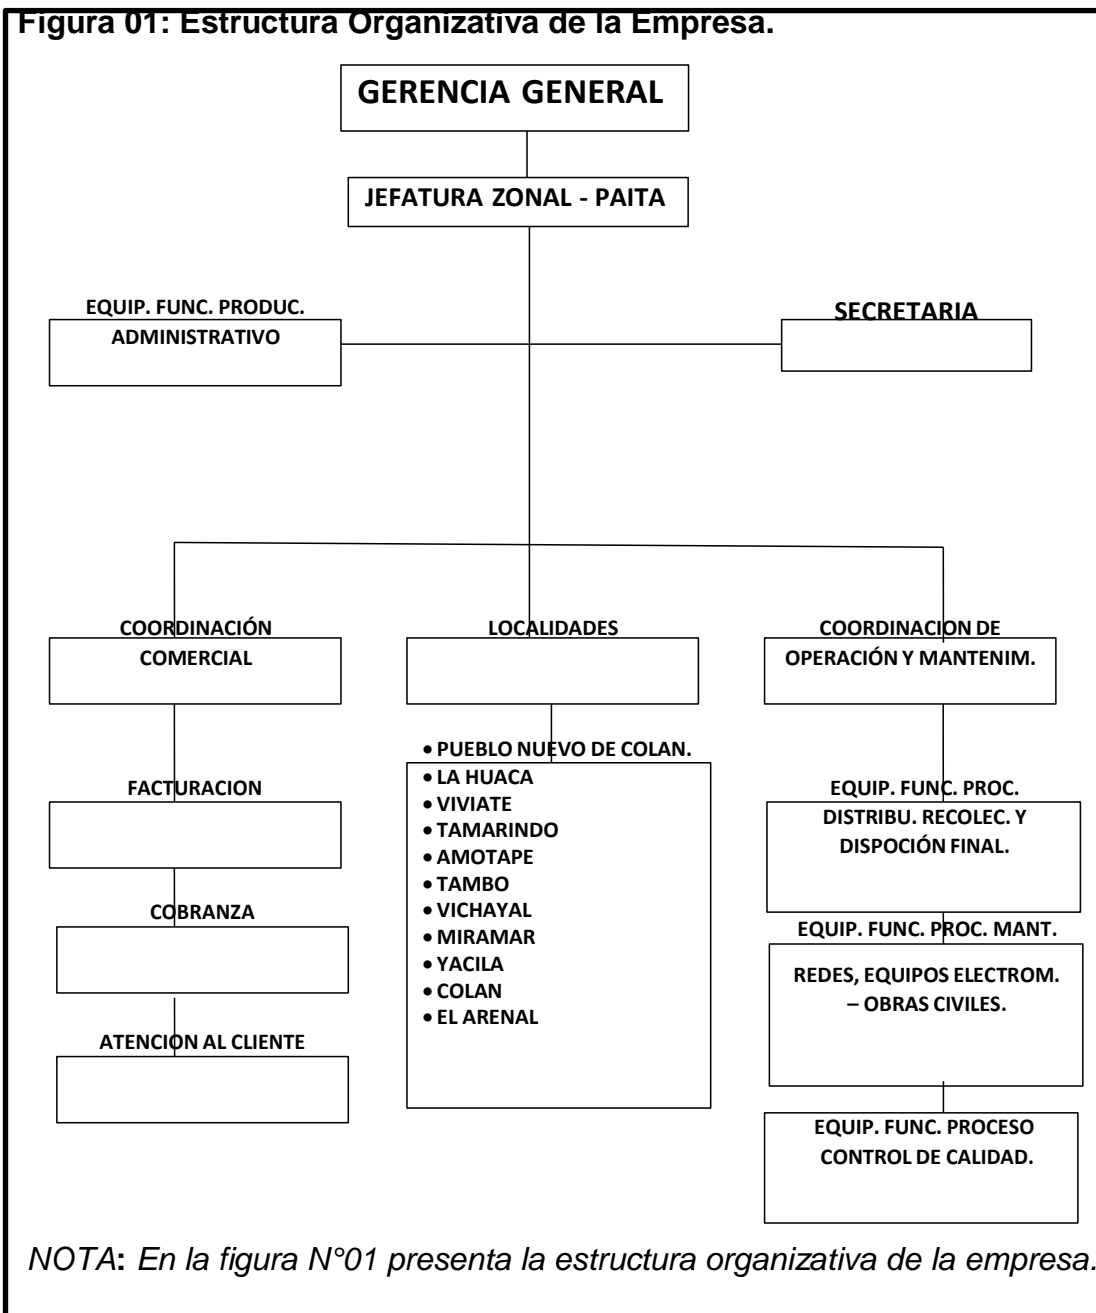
Figura 01: Estructura Organizativa de la Empresa.

GERENCIA GENERAL

JEFATURA ZONAL - PAITA

EQUIP. FUNC. PRODUC. ADMINISTRATIVO

SECRETARIA

COORDINACIÓN COMERCIAL

LOCALIDADES

COORDINACION DE OPERACIÓN Y MANTENIM.

FACTURACION

COBRANZA

ATENCION AL CLIENTE

• PUEBLO NUEVO DE COLAN.
• LA HUACA
• VIVIATE
• TAMARINDO
• AMOTAPE
• TAMBO
• VICHAYAL
• MIRAMAR
• YACILA
• COLAN
• EL ARENAL

EQUIP. FUNC. PROC. DISTRIBU. RECOLEC. Y DISPOCIÓN FINAL.

EQUIP. FUNC. PROC. MANT.

REDES, EQUIPOS ELECTROM. – OBRAS CIVILES.

EQUIP. FUNC. PROCESO CONTROL DE CALIDAD.

NOTA: En la figura N°01 presenta la estructura organizativa de la empresa.